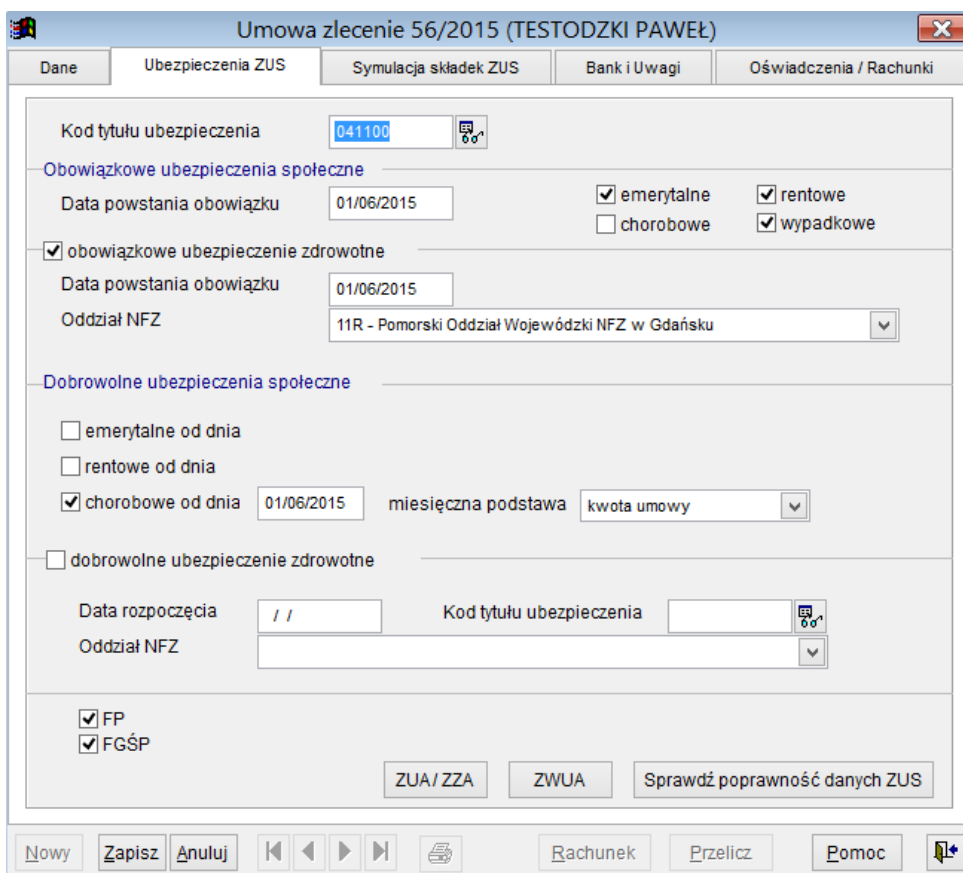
Umowa zlecenie 56/2015 (TESTODZKI PAWEŁ)

Dane | Ubezpieczenia ZUS | Symulacja składek ZUS | Bank i Uwagi | Oświadczenia / Rachunki

Kod tytułu ubezpieczenia 041100

Obowiązkowe ubezpieczenia społeczne
Data powstania obowiązku 01/06/2015
emerytalne
rentowe
chorobowe
wypadkowe

obowiązkowe ubezpieczenie zdrowotne
Data powstania obowiązku 01/06/2015
Oddział NFZ 11R - Pomorski Oddział Wojewódzki NFZ w Gdańsku

Dobrowolne ubezpieczenia społeczne
emerytalne od dnia
rentowe od dnia
chorobowe od dnia 01/06/2015 miesięczna podstawa kwota umowy

dobrowolne ubezpieczenie zdrowotne
Data rozpoczęcia / / Kod tytułu ubezpieczenia
Oddział NFZ

FP
FGŚP

ZUA / ZZA ZWUA Sprawdź poprawność danych ZUS

Nowy Zapisz Anuluj Rachunek Przelicz Pomoc